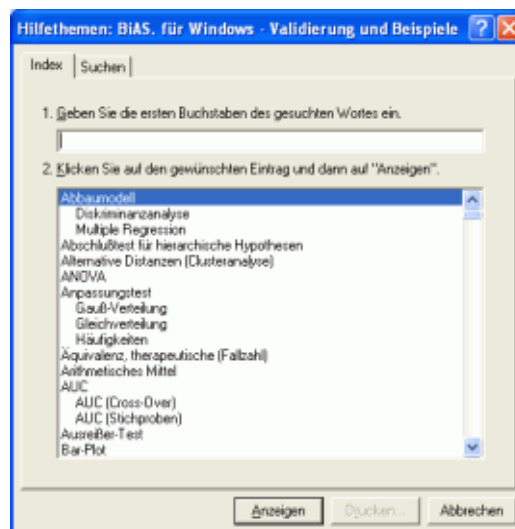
Hilfethemen: BiAS. für Windows - Validierung und Beispiele ? X

Index | Suchen

1. Geben Sie die ersten Buchstaben des gesuchten Wortes ein.

2. Klicken Sie auf den gewünschten Eintrag und dann auf "Anzeigen".

Abbaumodell
Diskriminanzanalyse
Multiple Regression
Abschlußtest für hierarchische Hypothesen
Alternative Distanzen (Clusteranalyse)
ANOVA
Anpassungstest
Gauß-Verteilung
Gleichverteilung
Häufigkeiten
Äquivalenz, therapeutische (Fallzahl)
Arithmetisches Mittel
AUC
AUC (Cross-Over)
AUC (Stichproben)
Ausreißer-Test
Bar-Plot

Anzeigen | Drucken... | Abbrechen